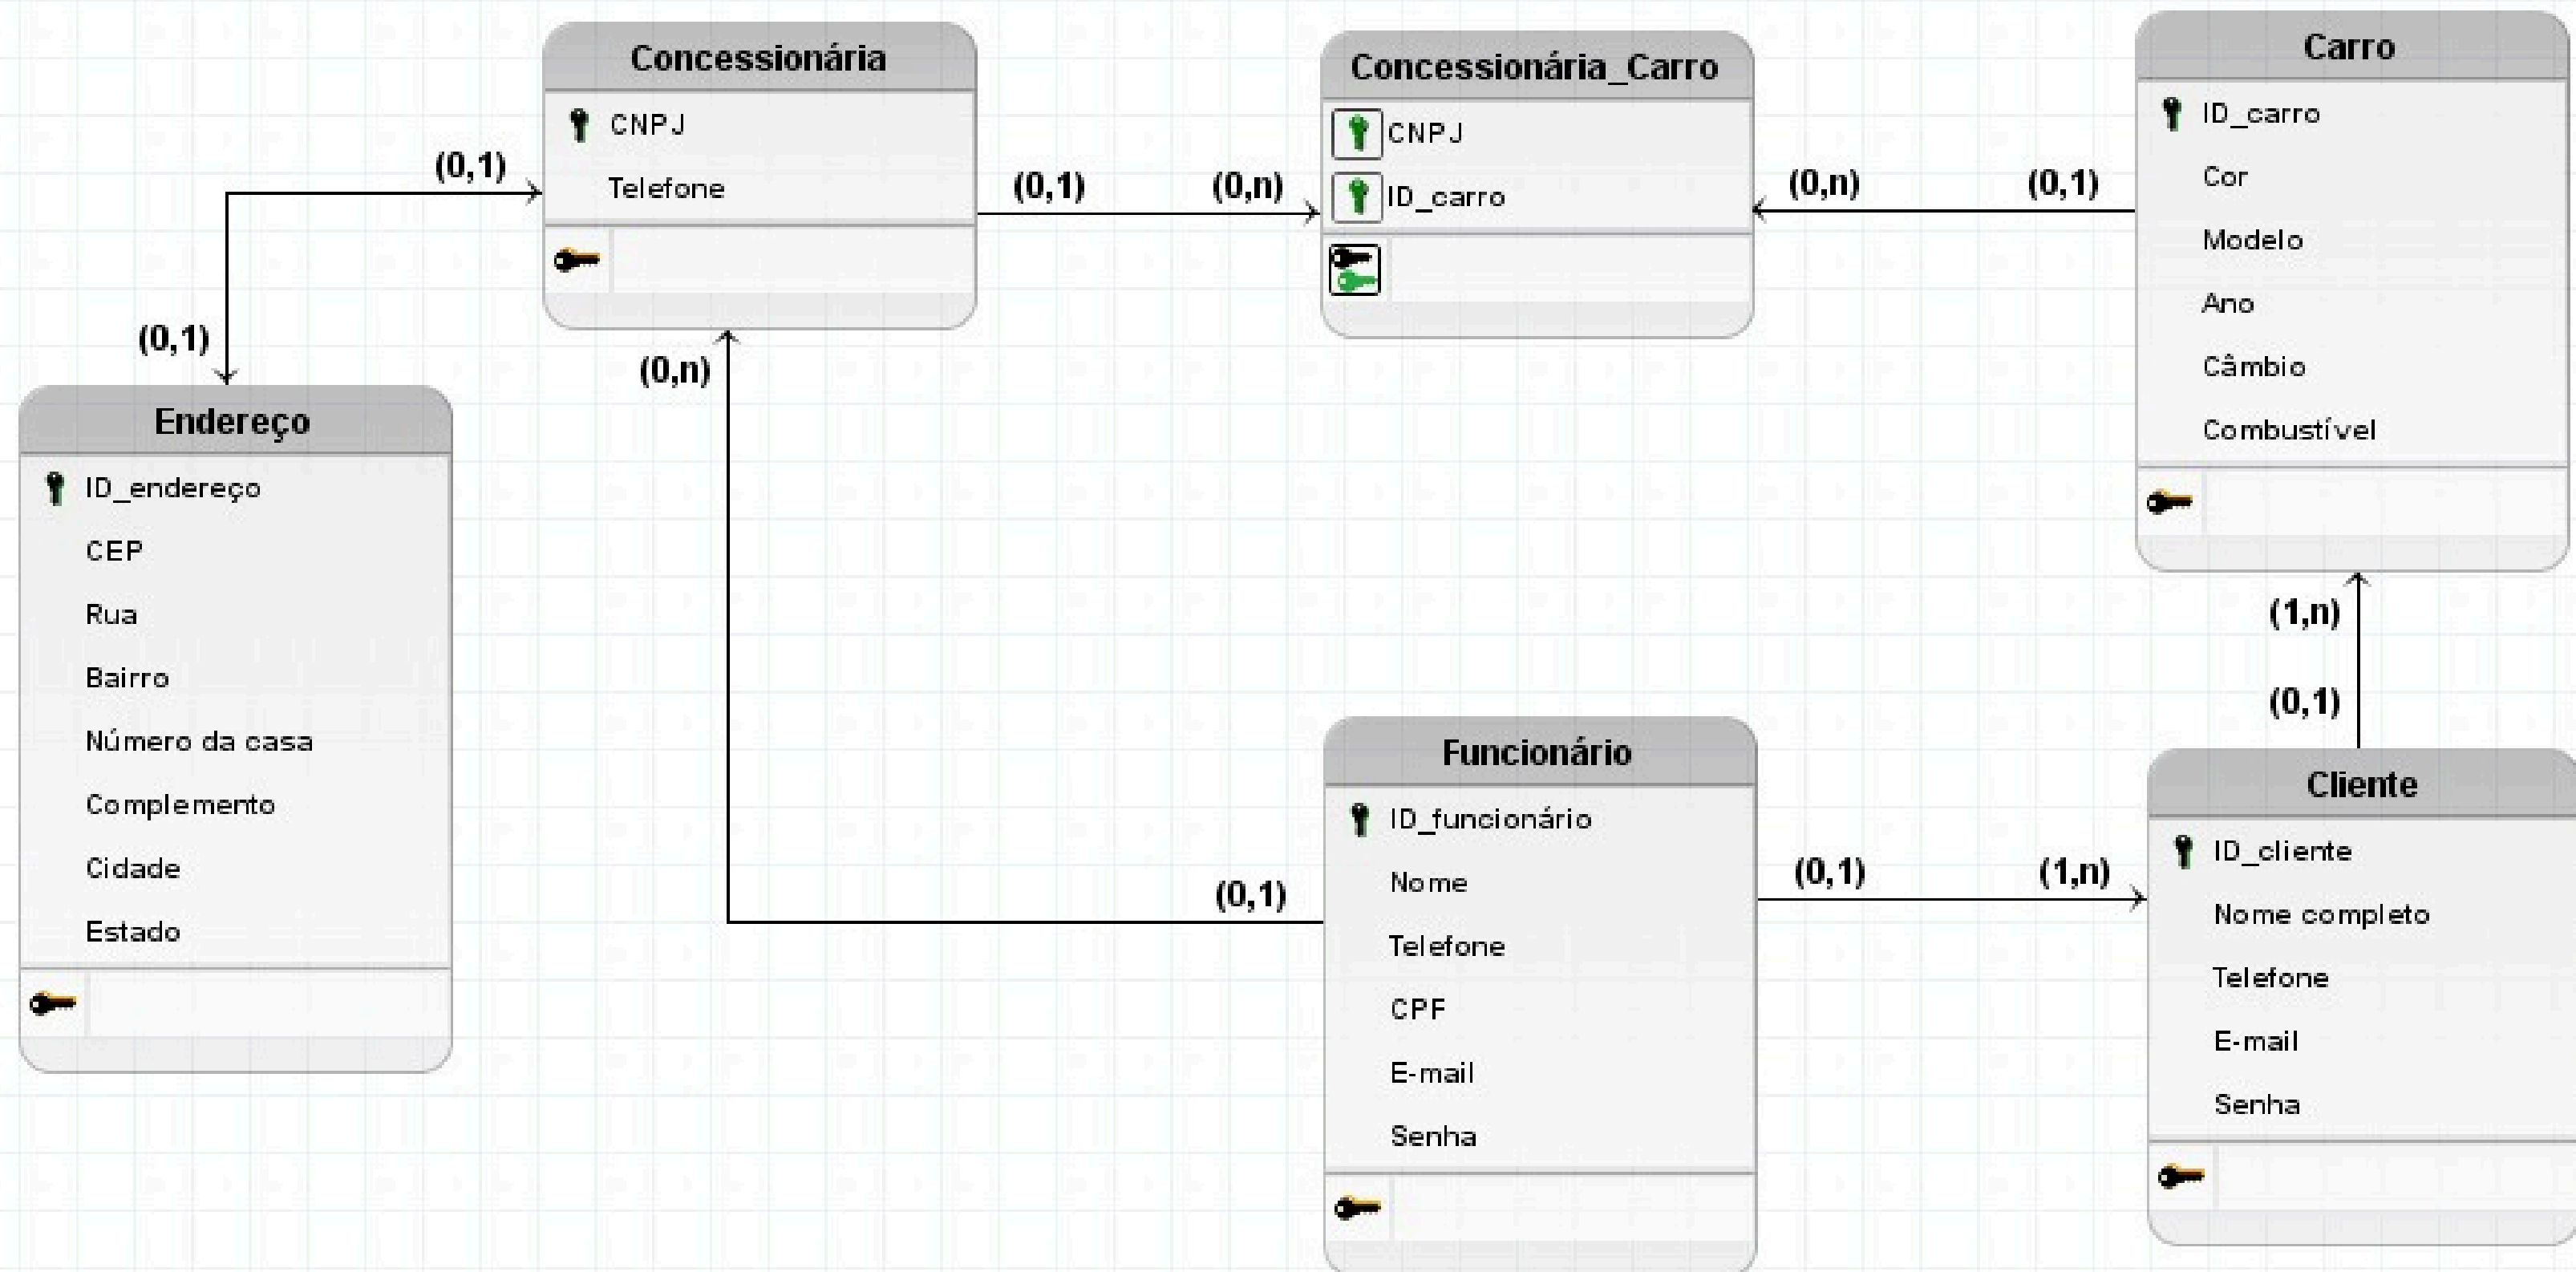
Concessionária
CNPJ
Telefone

Concessionária_Carro
CNPJ
ID_carro

Carro
ID_carro
Cor
Modelo
Ano
Câmbio
Combustível

(0,1)
(0,1)
(0,n)
(0,n)
(0,1)
(0,1)
(0,n)

Endereço
ID_endereço
CEP
Rua
Bairro
Número da casa
Complemento
Cidade
Estado

(1,n)
(0,1)

Funcionário
ID_funcionário
Nome
Telefone
CPF
E-mail
Senha

(0,1)
(0,1)
(1,n)

Cliente
ID_cliente
Nome completo
Telefone
E-mail
Senha